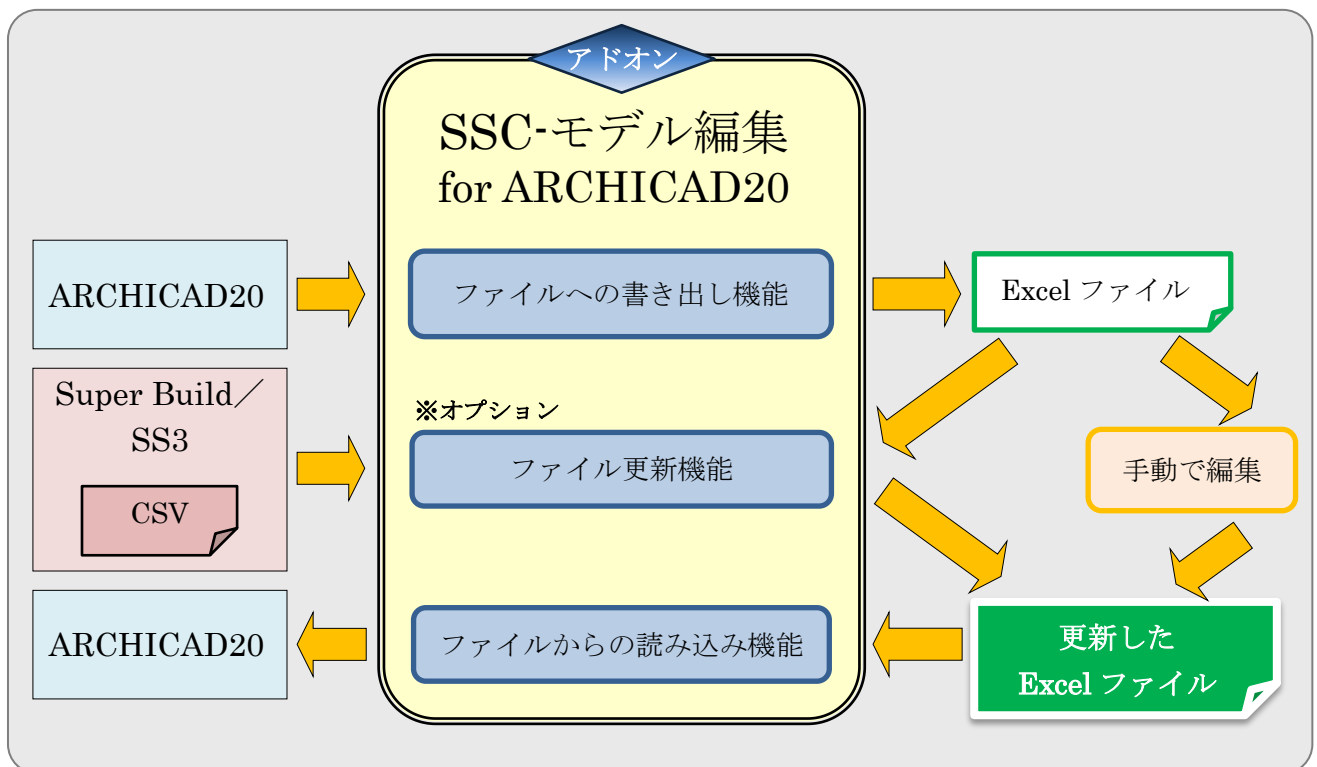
アドオン

SSC-モデル編集
for ARCHICAD20

ARCHICAD20

ファイルへの書き出し機能

Excel ファイル

Super Build／SS3

CSV

※オプション

ファイル更新機能

手動で編集

ARCHICAD20

ファイルからの読み込み機能

更新した
Excel ファイル